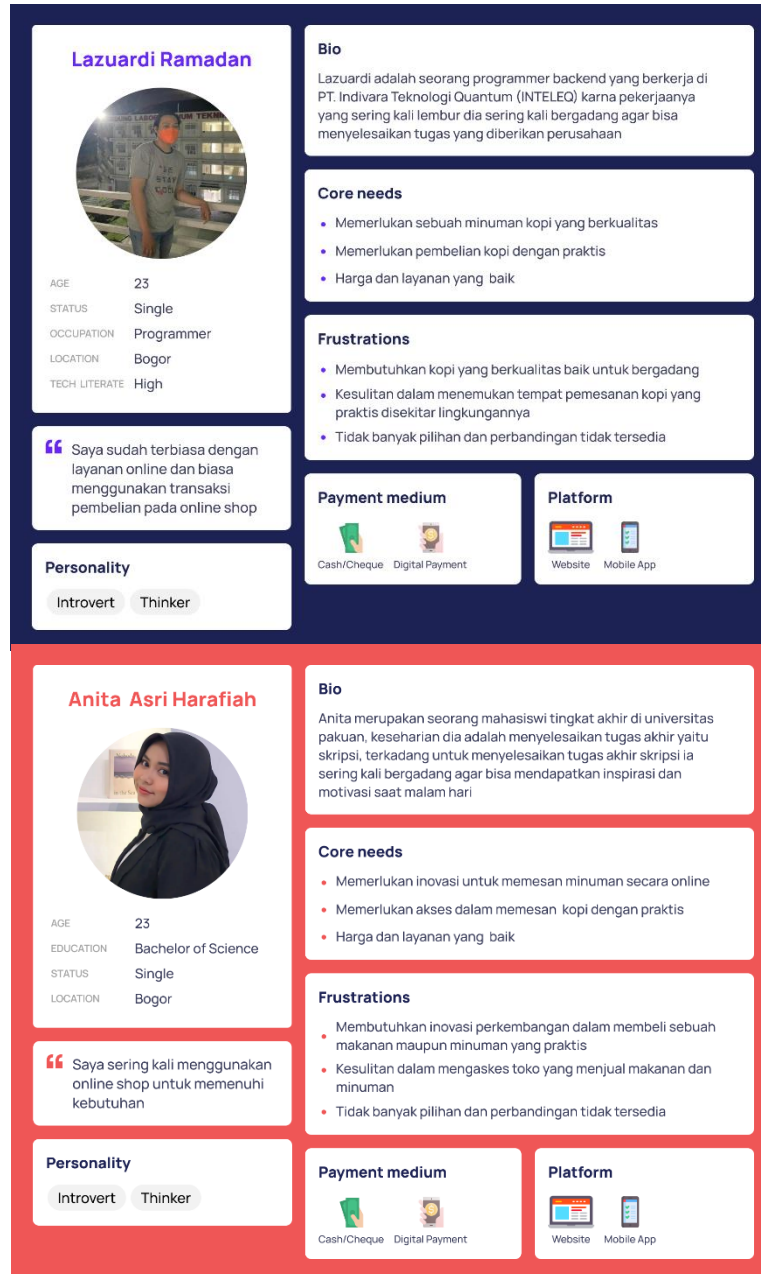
Lazuardi Ramadan

AGE 23
STATUS Single
OCCUPATION Programmer
LOCATION Bogor
TECH LITERATE High

Saya sudah terbiasa dengan layanan online dan biasa menggunakan transaksi pembelian pada online shop

Personality
Introvert
Thinker

Bio
Lazuardi adalah seorang programmer backend yang berkerja di PT. Indivara Teknologi Quantum (INTELEQ) karna pekerjaanya yang sering kali lembur dia sering kali bergadang agar bisa menyelesaikan tugas yang diberikan perusahaan

Core needs
• Memerlukan sebuah minuman kopi yang berkualitas
• Memerlukan pembelian kopi dengan praktis
• Harga dan layanan yang baik

Frustrations
• Membutuhkan kopi yang berkualitas baik untuk bergadang
• Kesulitan dalam menemukan tempat pemesanan kopi yang praktis disekitar lingkungannya
• Tidak banyak pilihan dan perbandingan tidak tersedia

Payment medium
Cash/Cheque
Digital Payment

Platform
Website
Mobile App

Anita Asri Harafiah

AGE 23
EDUCATION Bachelor of Science
STATUS Single
LOCATION Bogor

Saya sering kali menggunakan online shop untuk memenuhi kebutuhan

Personality
Introvert
Thinker

Bio
Anita merupakan seorang mahasiswi tingkat akhir di universitas pakuan, keseharian dia adalah menyelesaikan tugas akhir yaitu skripsi, terkadang untuk menyelesaikan tugas akhir skripsi ia sering kali bergadang agar bisa mendapatkan inspirasi dan motivasi saat malam hari

Core needs
• Memerlukan inovasi untuk memesan minuman secara online
• Memerlukan akses dalam memesan kopi dengan praktis
• Harga dan layanan yang baik

Frustrations
• Membutuhkan inovasi perkembangan dalam membeli sebuah makanan maupun minuman yang praktis
• Kesulitan dalam mengaskes toko yang menjual makanan dan minuman
• Tidak banyak pilihan dan perbandingan tidak tersedia

Payment medium
Cash/Cheque
Digital Payment

Platform
Website
Mobile App